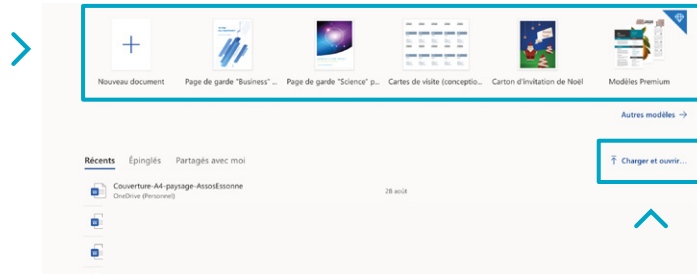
+

Nouveau document

Page de garde "Business" ...

Page de garde "Science" p...

Cartes de visite (conceptio...

Carton d'invitation de Noël

Modèles Premium

Autres modèles →

Récents Épinglés Partagés avec moi

⤒ Charger et ouvrir...

Couverture-A4-paysage-AssosEssonne
OneDrive (Personnel)

28 août